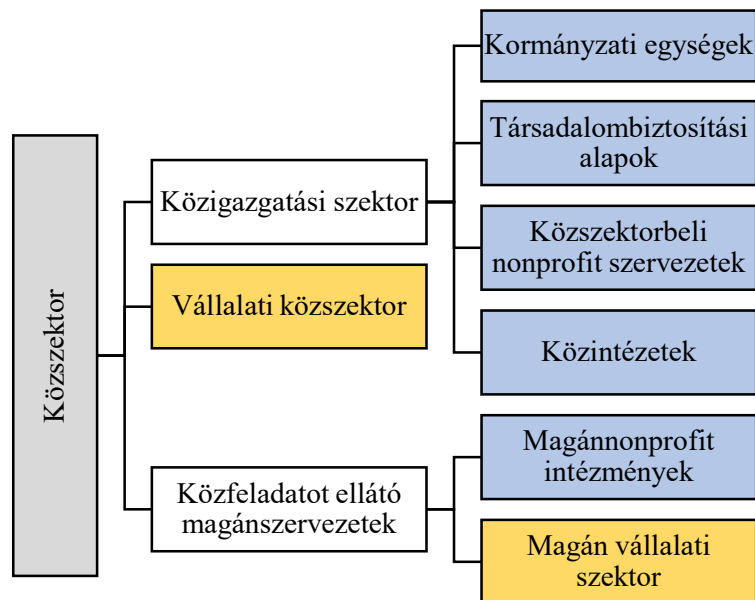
Közszektor

Közigazgatási szektor

Vállalati közszektor

Közfeladatot ellátó magánszervezetek

Kormányzati egységek

Társadalombiztosítási alapok

Közszektorbeli nonprofit szervezetek

Közintézetek

Magánnonprofit intézmények

Magán vállalati szektor